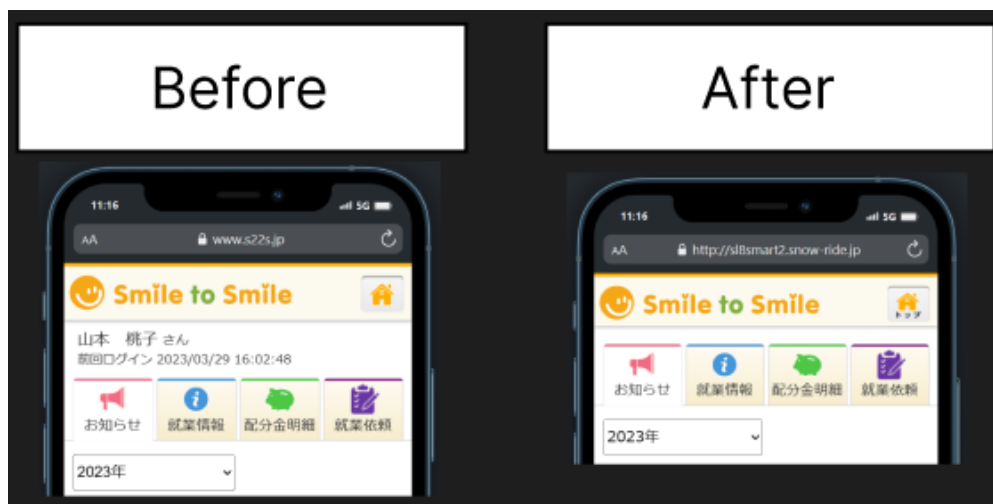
Before

11:16 5G

AA www.s22s.jp

Smile to Smile

山本　桃子 さん
前回ログイン 2023/03/29 16:02:48

お知らせ
就業情報
配分金明細
就業依頼

2023年

After

11:16 5G

AA http://sl8smart2.snow-ride.jp

Smile to Smile

トップ

お知らせ
就業情報
配分金明細
就業依頼

2023年